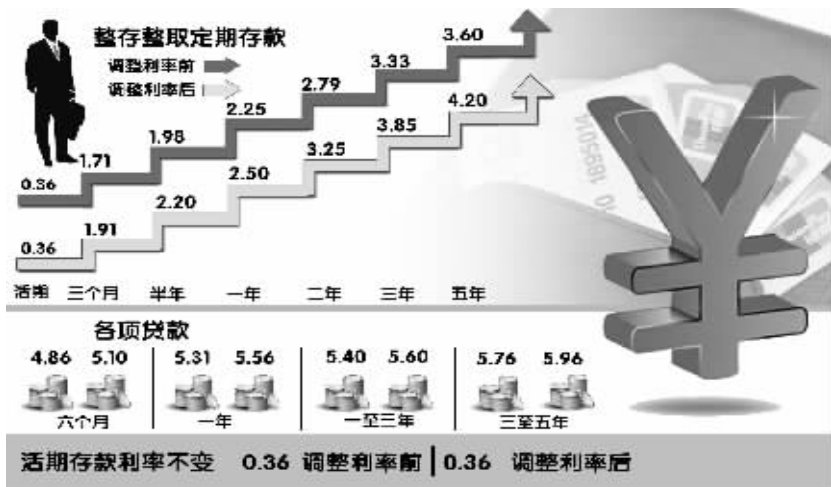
整存整取定期存款

调整利率前

调整利率后

3.60

3.33

4.20

2.79

3.85

2.25

3.25

1.98

2.50

1.71

2.20

0.36

1.91

0.36

活期　三个月　半年　一年　二年　三年　五年

各项贷款

4.86　5.10
六个月

5.31　5.56
一年

5.40　5.60
一至三年

5.76　5.96
三至五年

活期存款利率不变　0.36 调整利率前 | 0.36 调整利率后